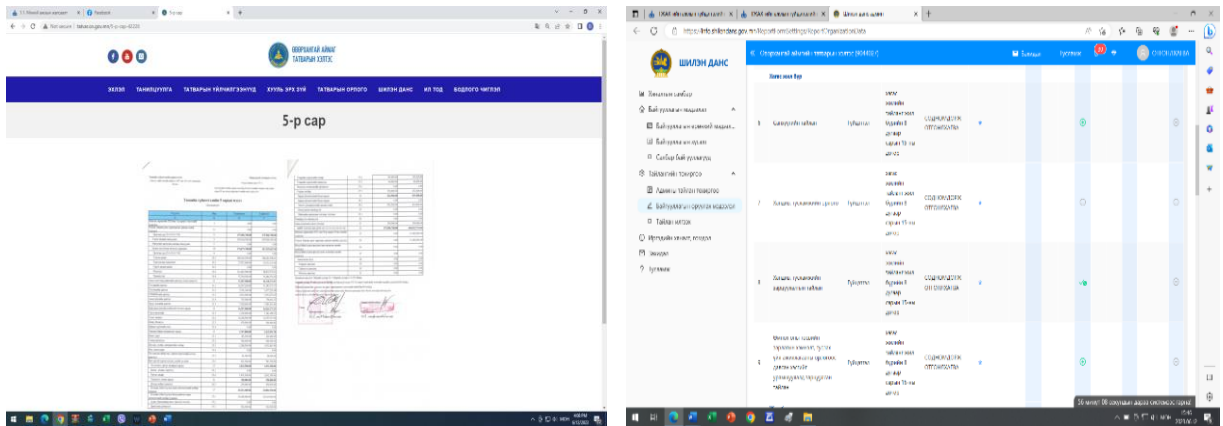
ӨВӨРХАНГАЙ АЙМАГ
ТАТВАРЫН ХЭЛТЭС

ЭХЛЭЛ | ТАНИЛЦУУЛГА | ТАТВАРЫН ҮЙЛЧИЛГЭЭНҮҮД | ХУУЛЬ ЭРХ ЗҮЙ | ТАТВАРЫН ОРЛОГО | ШИЛЭН ДАНС | ИЛ ТОД | БОДЛОГО ЧИГЛЭЛ

5-р сар

ШИЛЭН ДАНС

Хянах самбар
Байгууллагын мэдээлэл
Байгууллагын хүний
Байгууллагын хуваарь
Салбар байгууллагууд
Тайлагнах тохиргоо
Админы тайлан тохиргоо
Байгууллагын орлогын мэдээлэл
Тайлан хүлээх
Иргэдийн санал, хүсэлт
Заавар
Тусламж

СОДНОМДОРЖ ОТГОНБАЯР
СОДНОМДОРЖ ОТГОНБАЯР
СОДНОМДОРЖ ОТГОНБАЯР
СОДНОМДОРЖ ОТГОНБАЯР

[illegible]